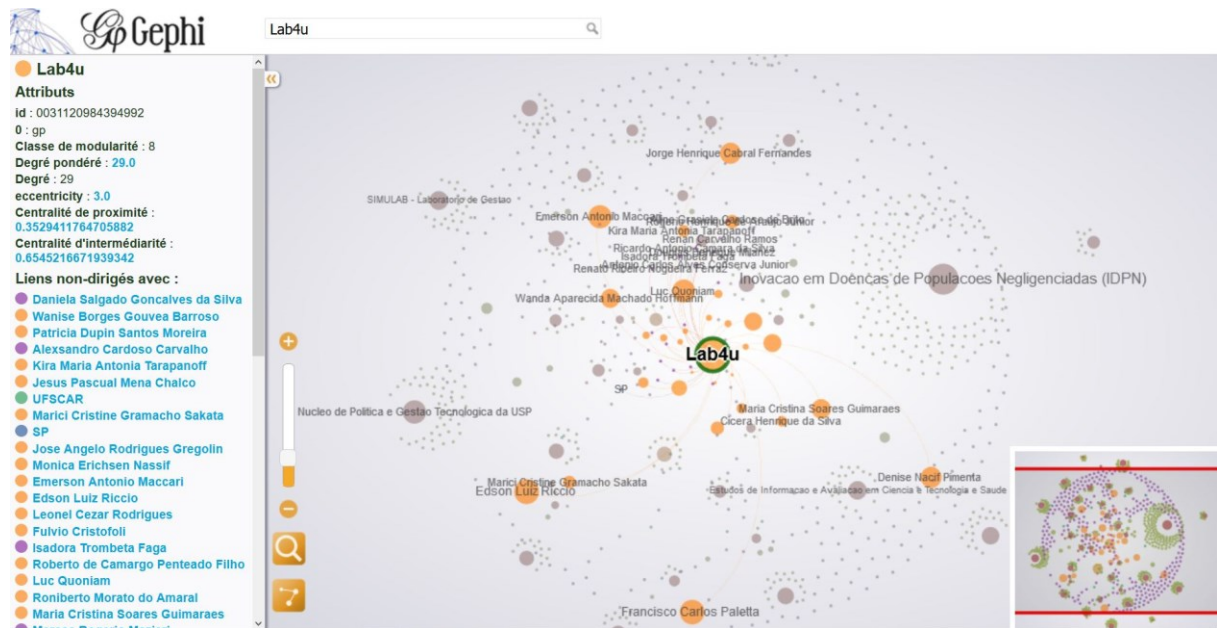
Gephi

Lab4u

Lab4u

Attributes

id : 0031120984394992

0 : gp

Classe de modularité : 8

Degré pondéré : 29.0

Degré : 29

eccentricity : 3.0

Centralité de proximité : 0.3529411764705882

Centralité d'intermédiarité : 0.6545216671939342

Liens non-dirigés avec :

Daniela Salgado Goncalves da Silva
Wanise Borges Gouvea Barroso
Patricia Dupin Santos Moreira
Alexsandro Cardoso Carvalho
Kira Maria Antonia Tarapanoff
Jesus Pascual Mena Chalco
UFSCAR
Marici Cristine Gramacho Sakata
SP
Jose Angelo Rodrigues Gregolin
Monica Erichsen Nassif
Emerson Antonio Maccari
Edson Luiz Riccio
Leonel Cezar Rodrigues
Fulvio Cristofoli
Isadora Trombeta Faga
Roberto de Camargo Penteado Filho
Luc Quoniam
Roniberto Morato do Amaral
Maria Cristina Soares Guimaraes
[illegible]

Jorge Henrique Cabral Fernandes
SIMULAB - Laboratorio de Gestao
Emerson Antonio Maccari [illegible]
Kira Maria Antonia Tarapanoff
Renan Carvalho Ramos
Ricardo Antonio Camara da Silva
Isadora Trombeta Faga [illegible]
Antonio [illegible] Conserva Junior
Renato Ribeiro Nogueira Ferraz
Inovacao em Doencas de Populacoes Negligenciadas (IDPN)
Luc Quoniam
Wanda Aparecida Machado Hoffmann
Lab4u
SP
Nucleo de Politica e Gestao Tecnologica da USP
Maria Cristina Soares Guimaraes
Cicera Henrique da Silva
Denise Nacif Pimenta
Marici Cristine Gramacho Sakata
Edson Luiz Riccio
Estudos de Informacao e Avaliacao em Ciencia e Tecnologia e Saude
Francisco Carlos Paletta